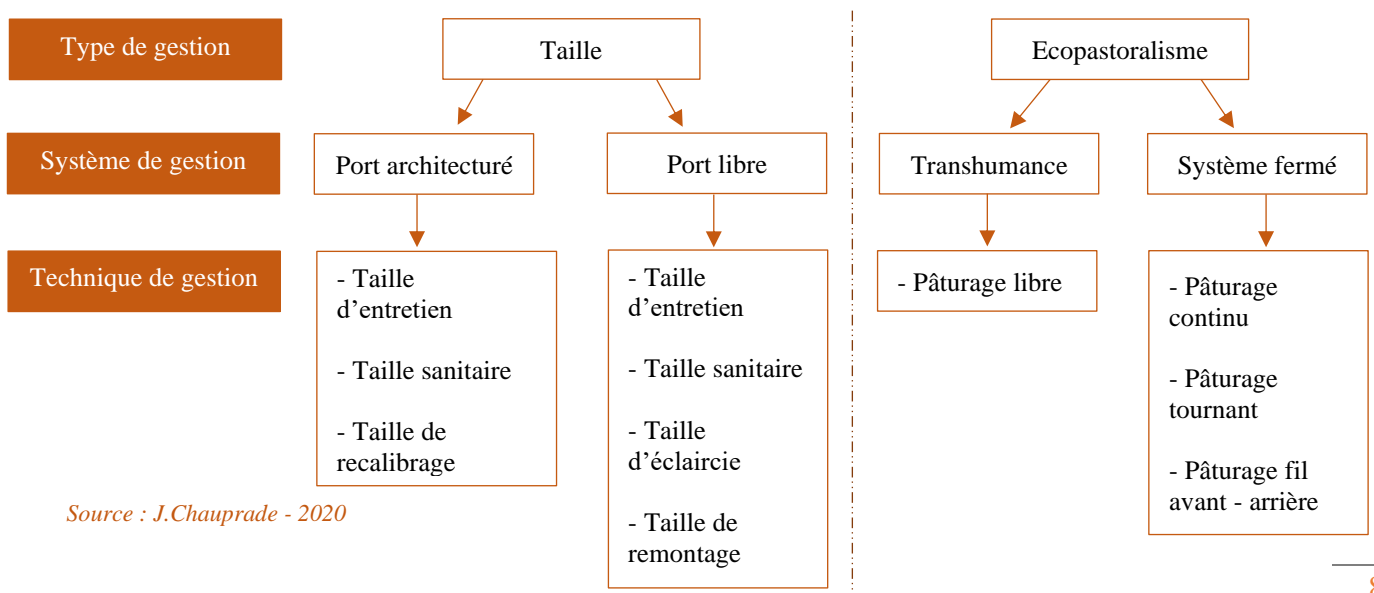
Type de gestion

Système de gestion

Technique de gestion

Taille

Port architecturé

Port libre

- Taille d’entretien

- Taille sanitaire

- Taille de recalibrage

- Taille d’entretien

- Taille sanitaire

- Taille d’éclaircie

- Taille de remontage

Source : J.Chauprade - 2020

Ecopastoralisme

Transhumance

Système fermé

- Pâturage libre

- Pâturage continu

- Pâturage tournant

- Pâturage fil avant - arrière

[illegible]